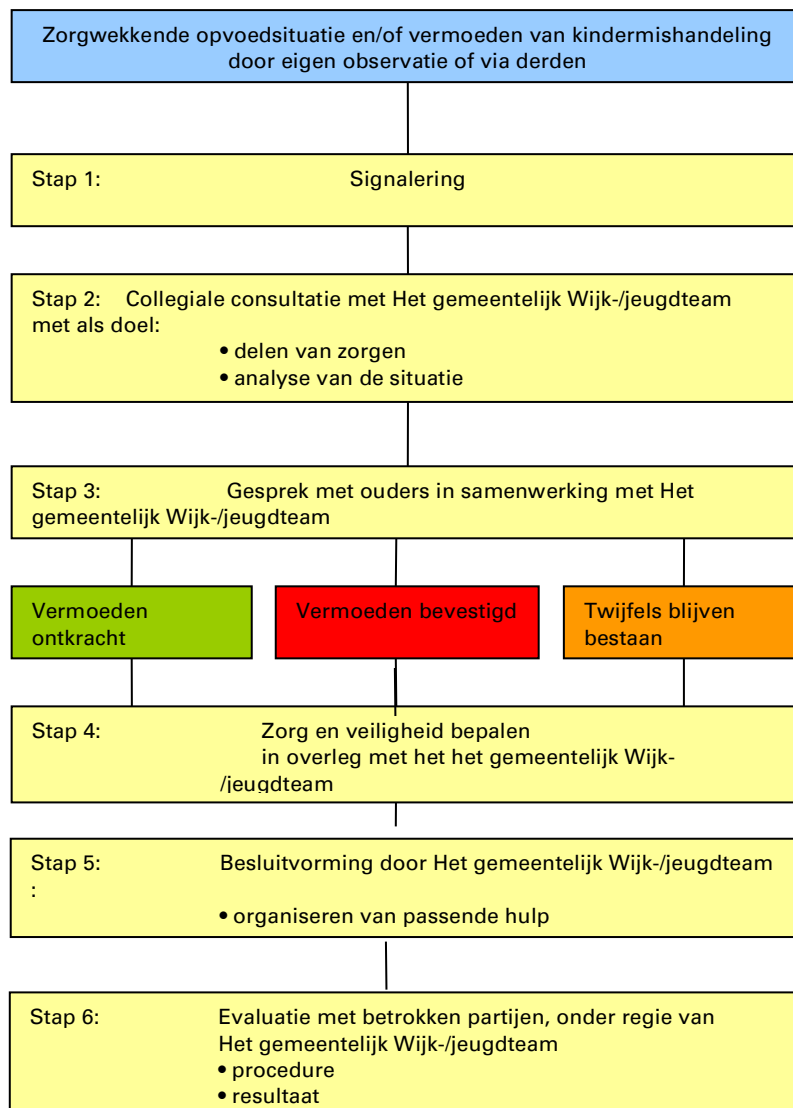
Zorgwekkende opvoedsituatie en/of vermoeden van kindermishandeling door eigen observatie of via derden

Stap 1: Signalering

Stap 2: Collegiale consultatie met Het gemeentelijk Wijk-/jeugdteam met als doel:
• delen van zorgen
• analyse van de situatie

Stap 3: Gesprek met ouders in samenwerking met Het gemeentelijk Wijk-/jeugdteam

Vermoeden ontkracht

Vermoeden bevestigd

Twijfels blijven bestaan

Stap 4: Zorg en veiligheid bepalen in overleg met het het gemeentelijk Wijk-/jeugdteam

Stap 5: Besluitvorming door Het gemeentelijk Wijk-/jeugdteam
:
• organiseren van passende hulp

Stap 6: Evaluatie met betrokken partijen, onder regie van Het gemeentelijk Wijk-/jeugdteam
• procedure
• resultaat